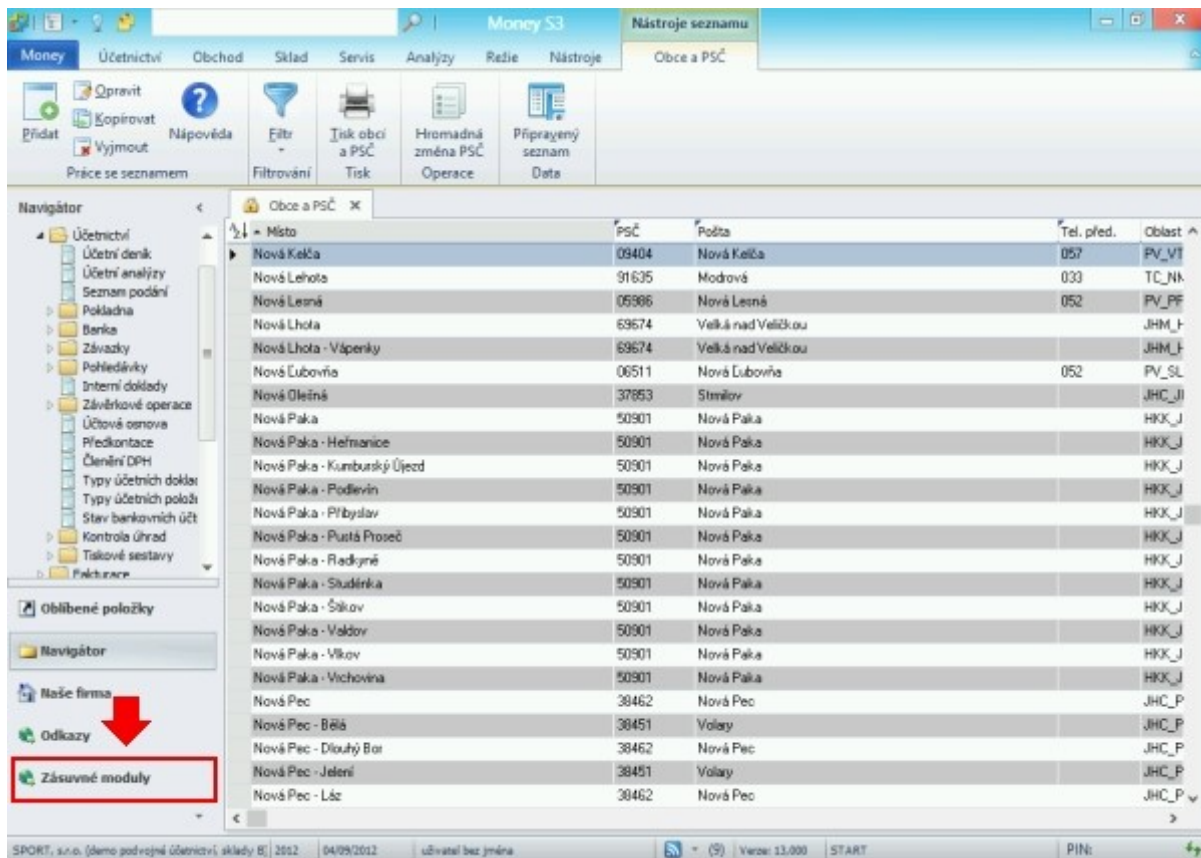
Money S3 | Nástroje seznamu

Money | Účetnictví | Obchod | Sklad | Servis | Analýzy | Režie | Nástroje | Obce a PSČ

Přidat | Opravit | Kopírovat | Vyjmout | Nápověda
Práce se seznamem
Filtr
Filtrování
Tisk obcí a PSČ
Tisk
Hromadná změna PSČ
Operace
Připravený seznam
Data

Navigátor
Účetnictví
Účetní deník
Účetní analýzy
Seznam podání
Pokladna
Banka
Závazky
Pohledávky
Interní doklady
Závěrkové operace
Účtová osnova
Předkontace
Členění DPH
Typy účetních doklad
Typy účetních polož
Stav bankovních účt
Kontrola úhrad
Tiskové sestavy
Fakturace

Oblíbené položky
Navigátor
Naše firma
Odkazy
Zásuvné moduly

Obce a PSČ

| Místo | PSČ | Pošta | Tel. před. | Oblast |
|---|---|---|---|---|
| Nová Kelča | 09404 | Nová Kelča | 057 | PV_VT |
| Nová Lehota | 91635 | Modrová | 033 | TC_NM |
| Nová Lesná | 05986 | Nová Lesná | 052 | PV_PF |
| Nová Lhota | 69674 | Velká nad Veličkou | | JHM_H |
| Nová Lhota - Vápenky | 69674 | Velká nad Veličkou | | JHM_H |
| Nová Ľubovňa | 06511 | Nová Ľubovňa | 052 | PV_SL |
| Nová Olešná | 37853 | Strmilov | | JHC_JI |
| Nová Paka | 50901 | Nová Paka | | HKK_J |
| Nová Paka - Heřmanice | 50901 | Nová Paka | | HKK_J |
| Nová Paka - Kumburský Újezd | 50901 | Nová Paka | | HKK_J |
| Nová Paka - Podlevín | 50901 | Nová Paka | | HKK_J |
| Nová Paka - Přibyslav | 50901 | Nová Paka | | HKK_J |
| Nová Paka - Pustá Proseč | 50901 | Nová Paka | | HKK_J |
| Nová Paka - Radkyně | 50901 | Nová Paka | | HKK_J |
| Nová Paka - Studénka | 50901 | Nová Paka | | HKK_J |
| Nová Paka - Štikov | 50901 | Nová Paka | | HKK_J |
| Nová Paka - Valdov | 50901 | Nová Paka | | HKK_J |
| Nová Paka - Vlkov | 50901 | Nová Paka | | HKK_J |
| Nová Paka - Vrchovina | 50901 | Nová Paka | | HKK_J |
| Nová Pec | 38462 | Nová Pec | | JHC_P |
| Nová Pec - Bělá | 38451 | Volary | | JHC_P |
| Nová Pec - Dlouhý Bor | 38462 | Nová Pec | | JHC_P |
| Nová Pec - Jelení | 38451 | Volary | | JHC_P |
| Nová Pec - Láz | 38462 | Nová Pec | | JHC_P |

SPORT, s.r.o. (demo podvojné účetnictví, sklady B) | 2012 | 04/09/2012 | uživatel bez jména | (9) | Verze: 13.000 | START | PIN: